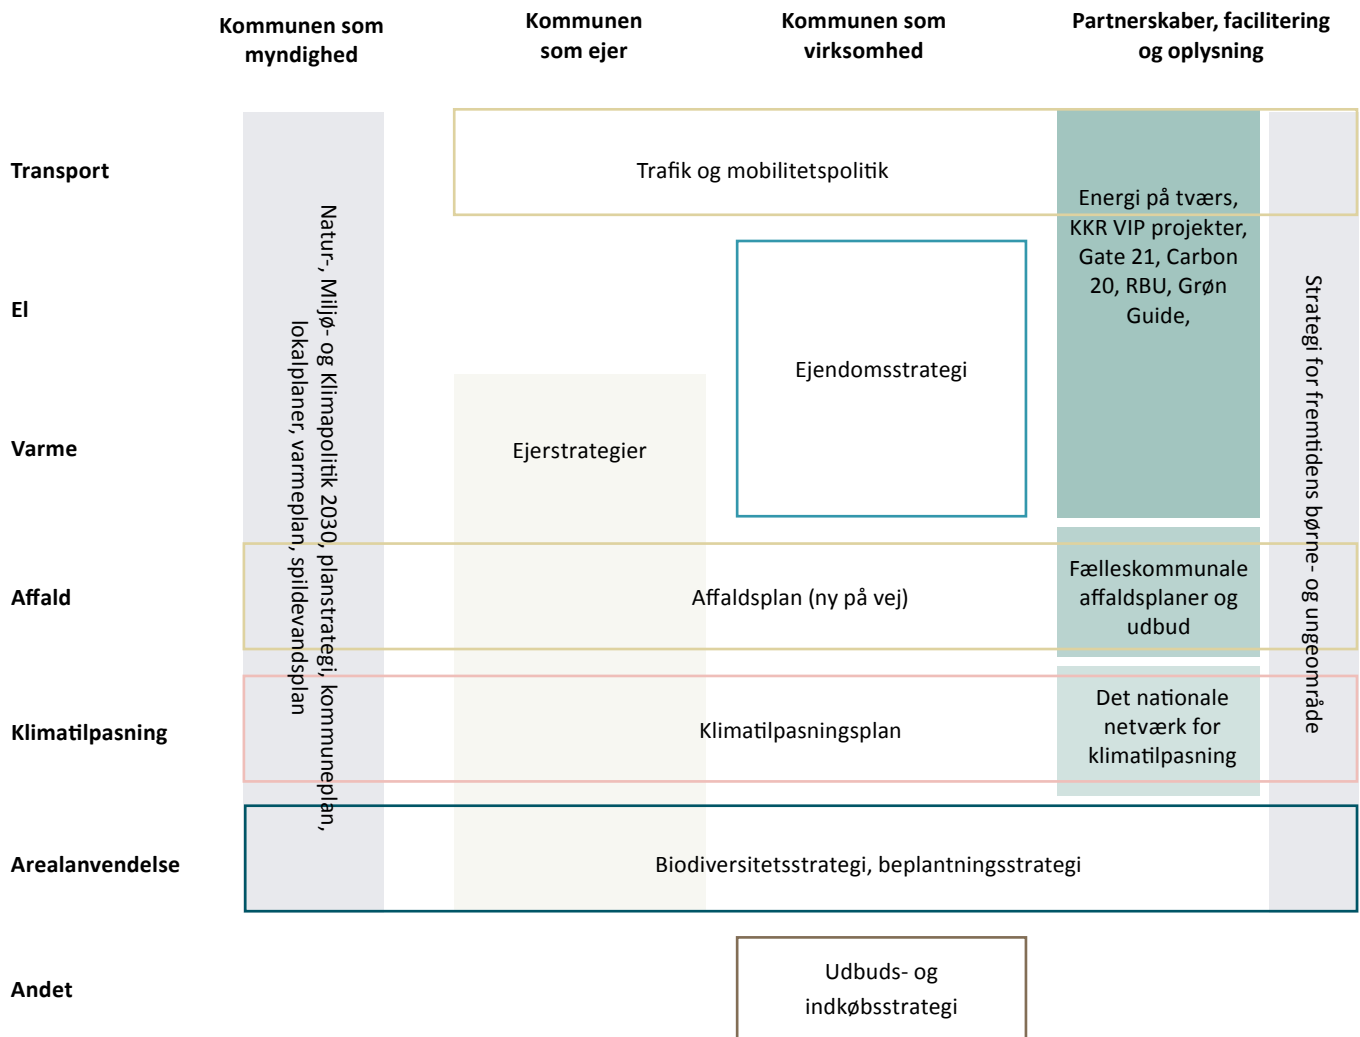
Kommunen som myndighed

Kommunen som ejer

Kommunen som virksomhed

Partnerskaber, facilitering og oplysning

Transport

El

Varme

Affald

Klimatilpasning

Arealanvendelse

Andet

Natur-, Miljø- og Klimapolitik 2030, planstrategi, kommuneplan, lokalplaner, varmeplan, spildevandsplan

Trafik og mobilitetspolitik

Energi på tværs, KKR VIP projekter, Gate 21, Carbon 20, RBU, Grøn Guide,

Strategi for fremtidens børne- og ungeområde

Ejendomsstrategi

Ejerstrategier

Affaldsplan (ny på vej)

Fælleskommunale affaldsplaner og udbud

Klimatilpasningsplan

Det nationale netværk for klimatilpasning

Biodiversitetsstrategi, beplantningsstrategi

Udbuds- og indkøbsstrategi